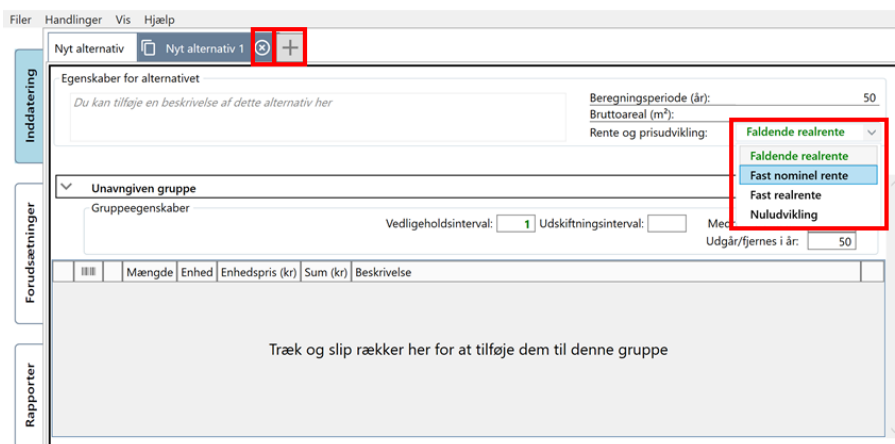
Filer Handlinger Vis Hjælp

Inddatering

Forudsætninger

Rapporter

Nyt alternativ | Nyt alternativ 1

Egenskaber for alternativet

Du kan tilføje en beskrivelse af dette alternativ her

Beregningsperiode (år): 50

Bruttoareal (m²):

Rente og prisudvikling: Faldende realrente

Faldende realrente

Fast nominel rente

Fast realrente

Nuludvikling

Unavngiven gruppe

Gruppeegenskaber

Vedligeholdsinterval: 1 Udskiftningsinterval: Med

Udgår/fjernes i år: 50

| | Mængde | Enhed | Enhedspris (kr) | Sum (kr) | Beskrivelse |
|---|---|---|---|---|---|

Træk og slip rækker her for at tilføje dem til denne gruppe